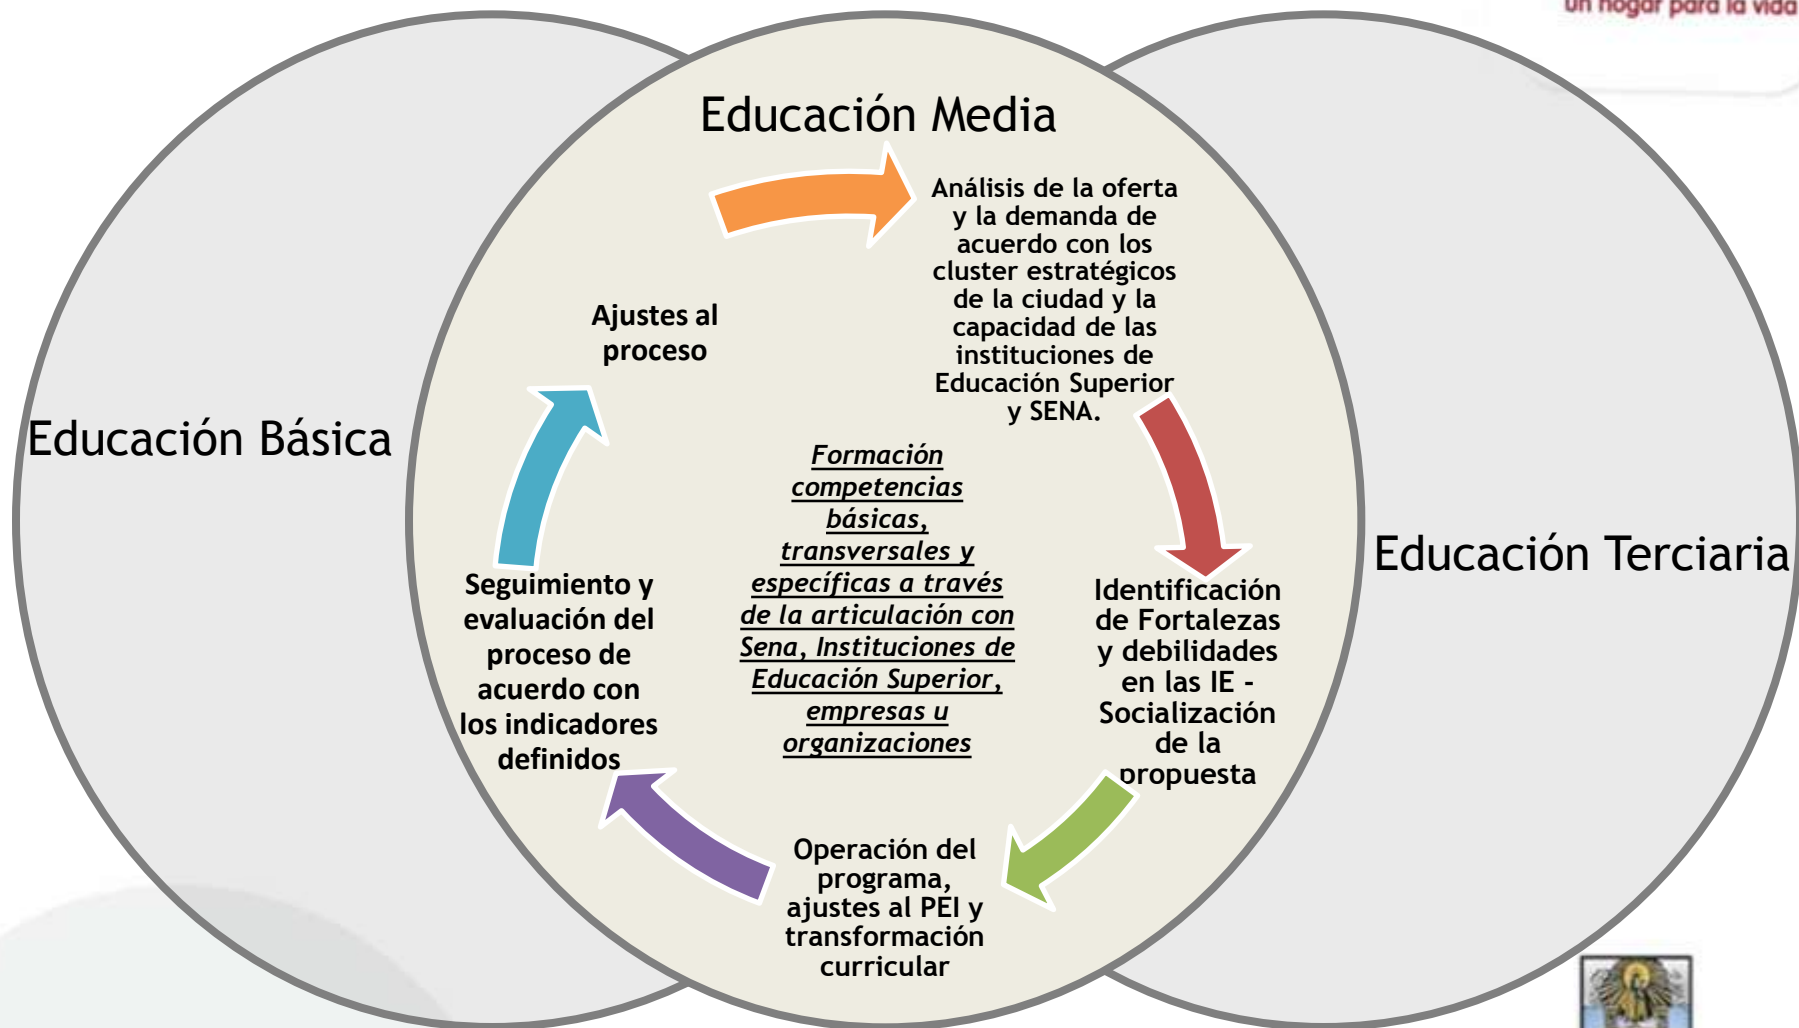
un hogar para la vida

Educación Media

Análisis de la oferta y la demanda de acuerdo con los cluster estratégicos de la ciudad y la capacidad de las instituciones de Educación Superior y SENA.

Ajustes al proceso

Educación Básica

Formación competencias básicas, transversales y específicas a través de la articulación con Sena, Instituciones de Educación Superior, empresas u organizaciones

Educación Terciaria

Seguimiento y evaluación del proceso de acuerdo con los indicadores definidos

Identificación de Fortalezas y debilidades en las IE - Socialización de la propuesta

Operación del programa, ajustes al PEI y transformación curricular